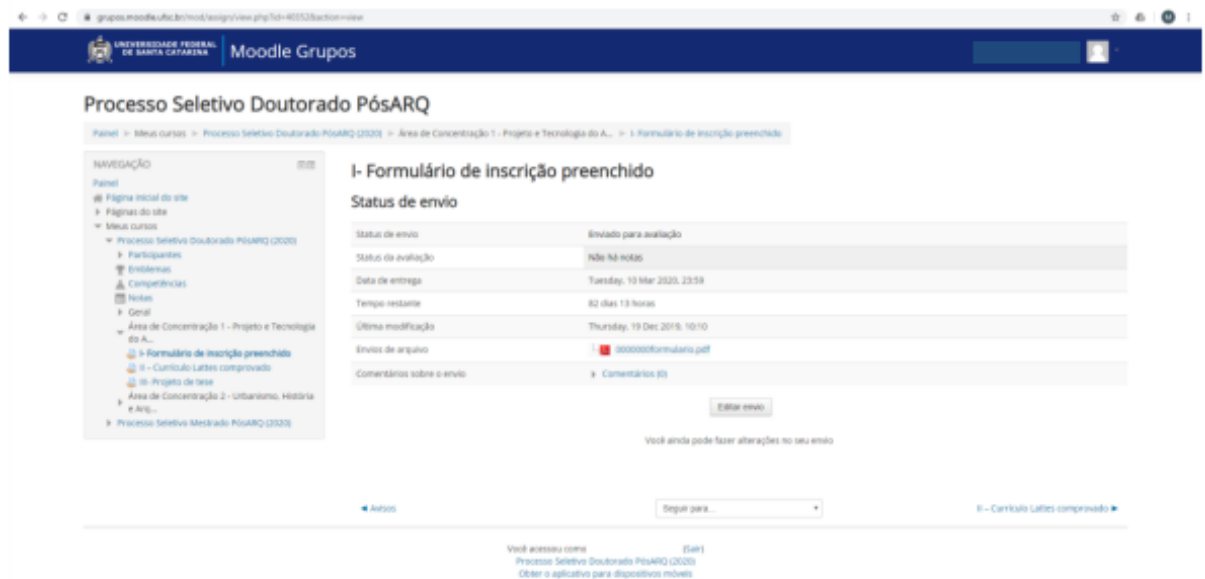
grupos.moodle.ufsc.br/mod/assign/view.php?id=40552&action=view

UNIVERSIDADE FEDERAL DE SANTA CATARINA Moodle Grupos

Processo Seletivo Doutorado PósARQ

Painel > Meus cursos > Processo Seletivo Doutorado PósARQ (2020) > Área de Concentração 1 - Projeto e Tecnologia do A... > I- Formulário de inscrição preenchido

NAVEGAÇÃO
Painel
Página inicial do site
Páginas do site
Meus cursos
Processo Seletivo Doutorado PósARQ (2020)
Participantes
Emblemas
Competências
Notas
Geral
Área de Concentração 1 - Projeto e Tecnologia do A...
I- Formulário de inscrição preenchido
II - Currículo Lattes comprovado
III- Projeto de tese
Área de Concentração 2 - Urbanismo, História e Arq...
Processo Seletivo Mestrado PósARQ (2020)

I- Formulário de inscrição preenchido

Status de envio

| | |
|---|---|
| Status de envio | Enviado para avaliação |
| Status da avaliação | Não há notas |
| Data de entrega | Tuesday, 10 Mar 2020, 23:59 |
| Tempo restante | 82 dias 13 horas |
| Última modificação | Thursday, 19 Dec 2019, 10:10 |
| Envios de arquivo | 0000000formulario.pdf |
| Comentários sobre o envio | Comentários (0) |

Editar envio

Você ainda pode fazer alterações no seu envio

◄ Avisos
Seguir para...
II – Currículo Lattes comprovado ►

Você acessou como (Sair)
Processo Seletivo Doutorado PósARQ (2020)
Obter o aplicativo para dispositivos móveis